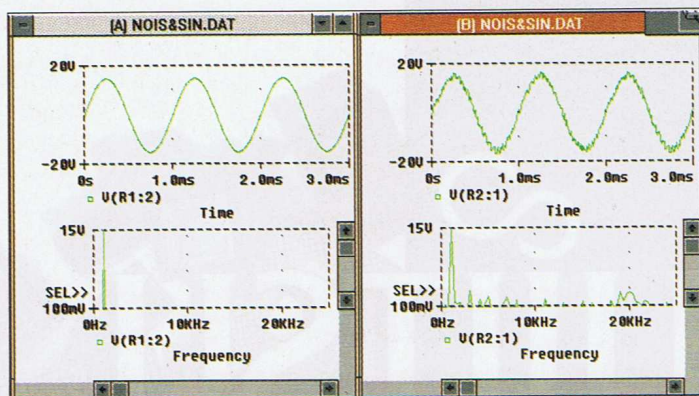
[A] NOIS&SIN.DAT

20V

-20V

0s 1.0ms 2.0ms 3.0ms

V(R1:2)

Time

15V

SEL>>

100mV

0Hz 10KHz 20KHz

V(R1:2)

Frequency

[B] NOIS&SIN.DAT

20V

-20V

0s 1.0ms 2.0ms 3.0ms

V(R2:1)

Time

15V

SEL>>

100mV

0Hz 10KHz 20KHz

V(R2:1)

Frequency